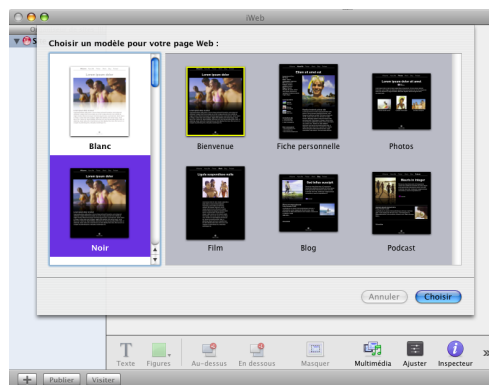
iWeb

Choisir un modèle pour votre page Web :

Blanc

Noir

Bienvenue

Fiche personnelle

Photos

Film

Blog

Podcast

Annuler

Choisir

Texte

Figures

Au-dessus

En dessous

Masquer

Multimédia

Ajuster

Inspecteur

Publier

Visiter